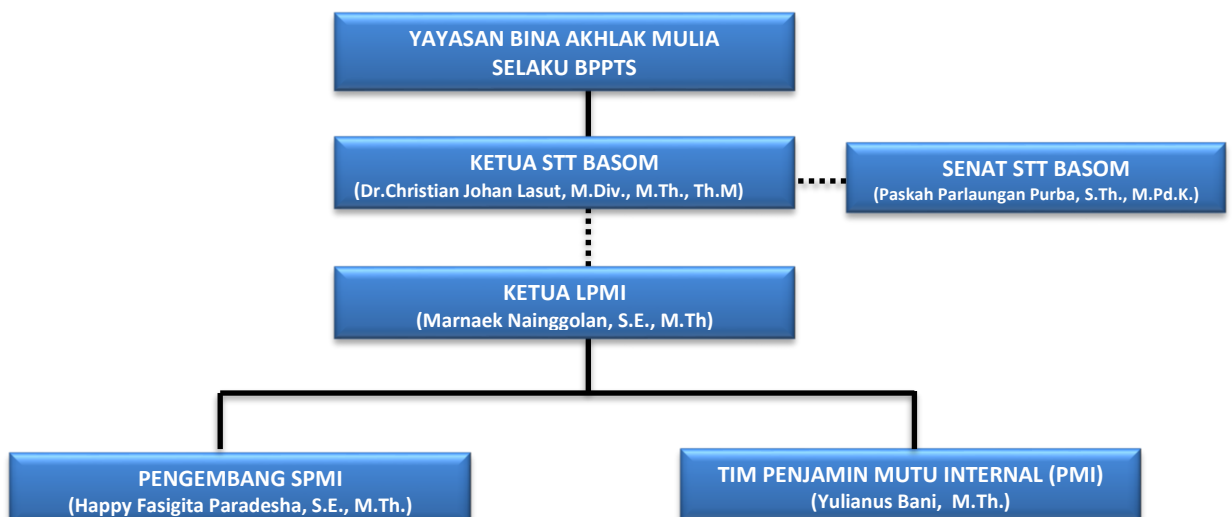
YAYASAN BINA AKHLAK MULIA
SELAKU BPPTS

KETUA STT BASOM
(Dr.Christian Johan Lasut, M.Div., M.Th., Th.M)

SENAT STT BASOM
(Paskah Parlaungan Purba, S.Th., M.Pd.K.)

KETUA LPMI
(Marnaek Nainggolan, S.E., M.Th)

PENGEMBANG SPMI
(Happy Fasigita Paradesha, S.E., M.Th.)

TIM PENJAMIN MUTU INTERNAL (PMI)
(Yulianus Bani, M.Th.)